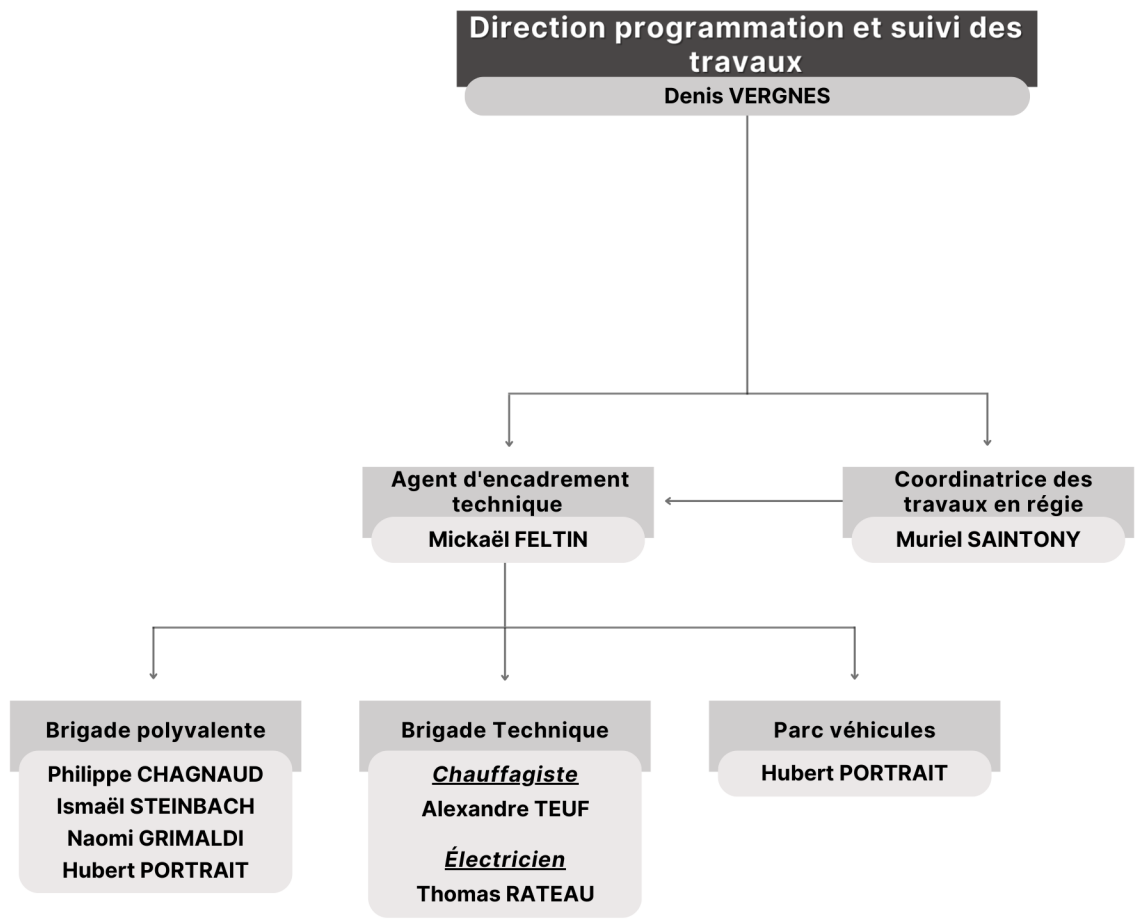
Direction programmation et suivi des travaux

Denis VERGNES

Agent d'encadrement technique

Mickaël FELTIN

Coordinatrice des travaux en régie

Muriel SAINTONY

Brigade polyvalente

Philippe CHAGNAUD
Ismaël STEINBACH
Naomi GRIMALDI
Hubert PORTRAIT

Brigade Technique

Chauffagiste
Alexandre TEUF

Électricien
Thomas RATEAU

Parc véhicules

Hubert PORTRAIT